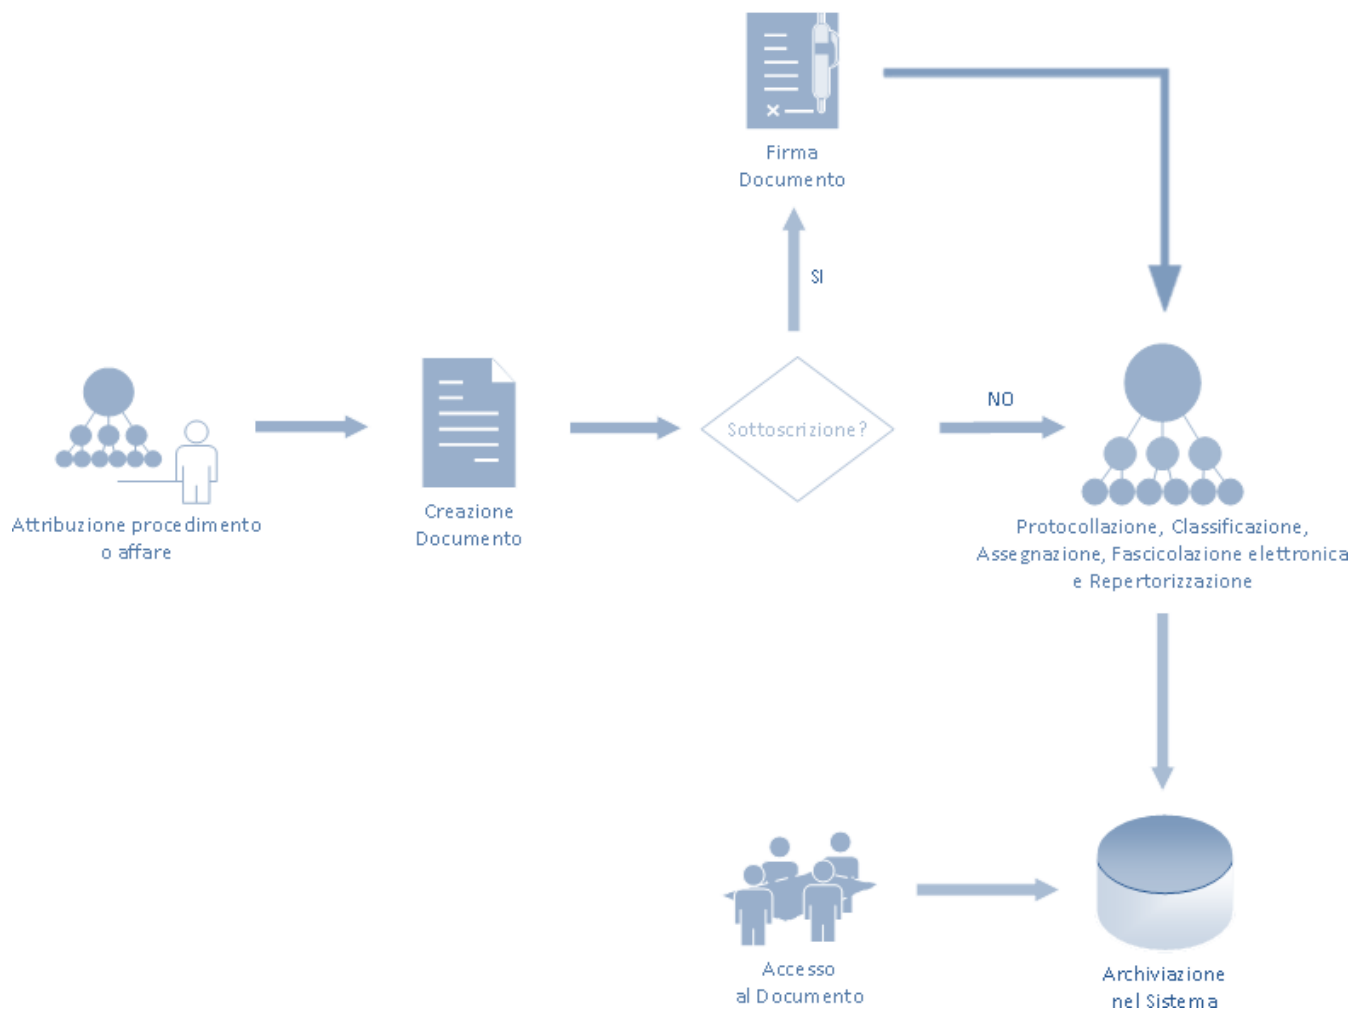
Firma Documento

SI

Attribuzione procedimento o affare

Creazione Documento

Sottoscrizione?

NO

Protocollazione, Classificazione, Assegnazione, Fascicolazione elettronica e Repertorizzazione

Accesso al Documento

Archiviazione nel Sistema